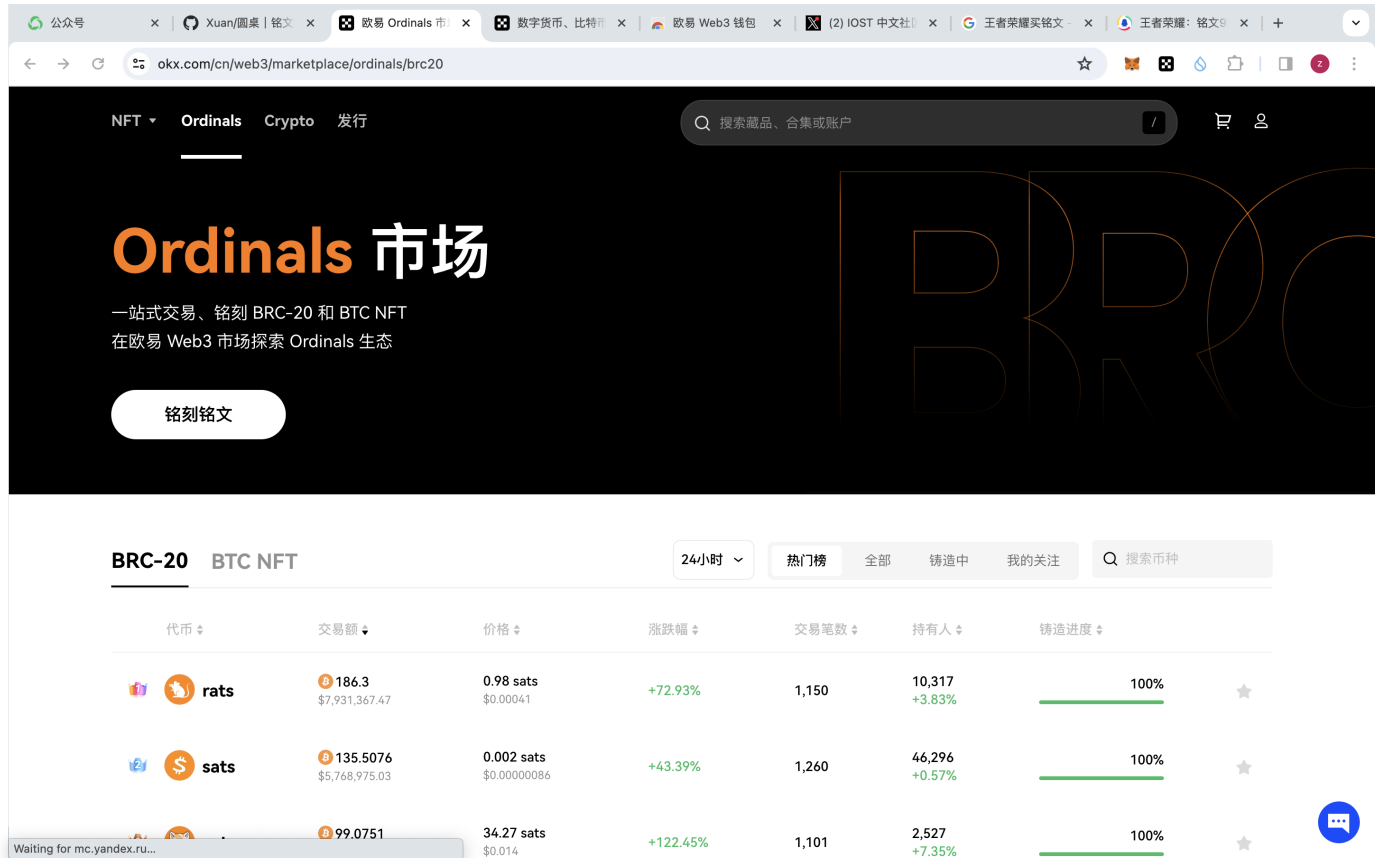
公众号 ×   Xuan/圆桌｜铭文 ×   欧易 Ordinals 市 ×   数字货币、比特币 ×   欧易 Web3 钱包 ×   (2) IOST 中文社 ×   王者荣耀买铭文 ×   王者荣耀：铭文 ×   +

okx.com/cn/web3/marketplace/ordinals/brc20

Z

NFT   Ordinals   Crypto   发行

搜索藏品、合集或账户   /

Ordinals 市场

一站式交易、铭刻 BRC-20 和 BTC NFT
在欧易 Web3 市场探索 Ordinals 生态

铭刻铭文

BRC

BRC-20   BTC NFT

24小时   热门榜   全部   铸造中   我的关注   搜索币种

| | 代币 | 交易额 | 价格 | 涨跌幅 | 交易笔数 | 持有人 | 铸造进度 |
|---|---|---|---|---|---|---|---|
| 1 | rats | 186.3 $7,931,367.47 | 0.98 sats $0.00041 | +72.93% | 1,150 | 10,317 +3.83% | 100% |
| 2 | sats | 135.5076 $5,768,975.03 | 0.002 sats $0.00000086 | +43.39% | 1,260 | 46,296 +0.57% | 100% |
| | | 99.0751 | 34.27 sats $0.014 | +122.45% | 1,101 | 2,527 +7.35% | 100% |

Waiting for mc.yandex.ru...